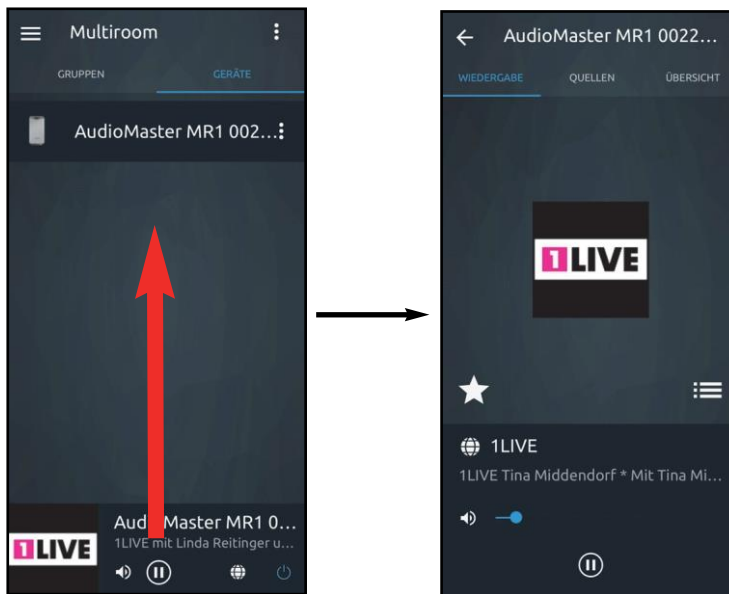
Multiroom
GRUPPEN GERÄTE
AudioMaster MR1 002...
1LIVE
Aud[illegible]Master MR1 0...
1LIVE mit Linda Reitinger u...

AudioMaster MR1 0022...
WIEDERGABE QUELLEN ÜBERSICHT
1LIVE
1LIVE
1LIVE Tina Middendorf * Mit Tina Mi...